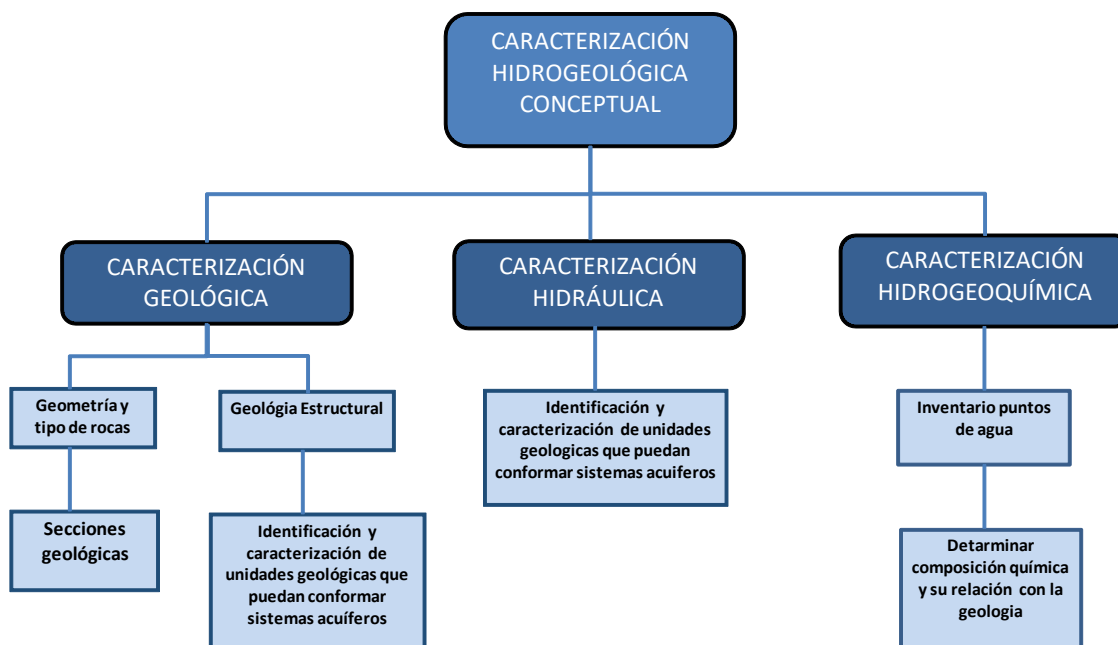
CARACTERIZACIÓN HIDROGEOLÓGICA CONCEPTUAL

CARACTERIZACIÓN GEOLÓGICA

CARACTERIZACIÓN HIDRÁULICA

CARACTERIZACIÓN HIDROGEOQUÍMICA

Geometría y tipo de rocas

Geológia Estructural

Identificación y caracterización de unidades geologicas que puedan conformar sistemas acuiferos

Inventario puntos de agua

Secciones geológicas

Identificación y caracterización de unidades geológicas que puedan conformar sistemas acuíferos

Detarminar composición química y su relación con la geologia